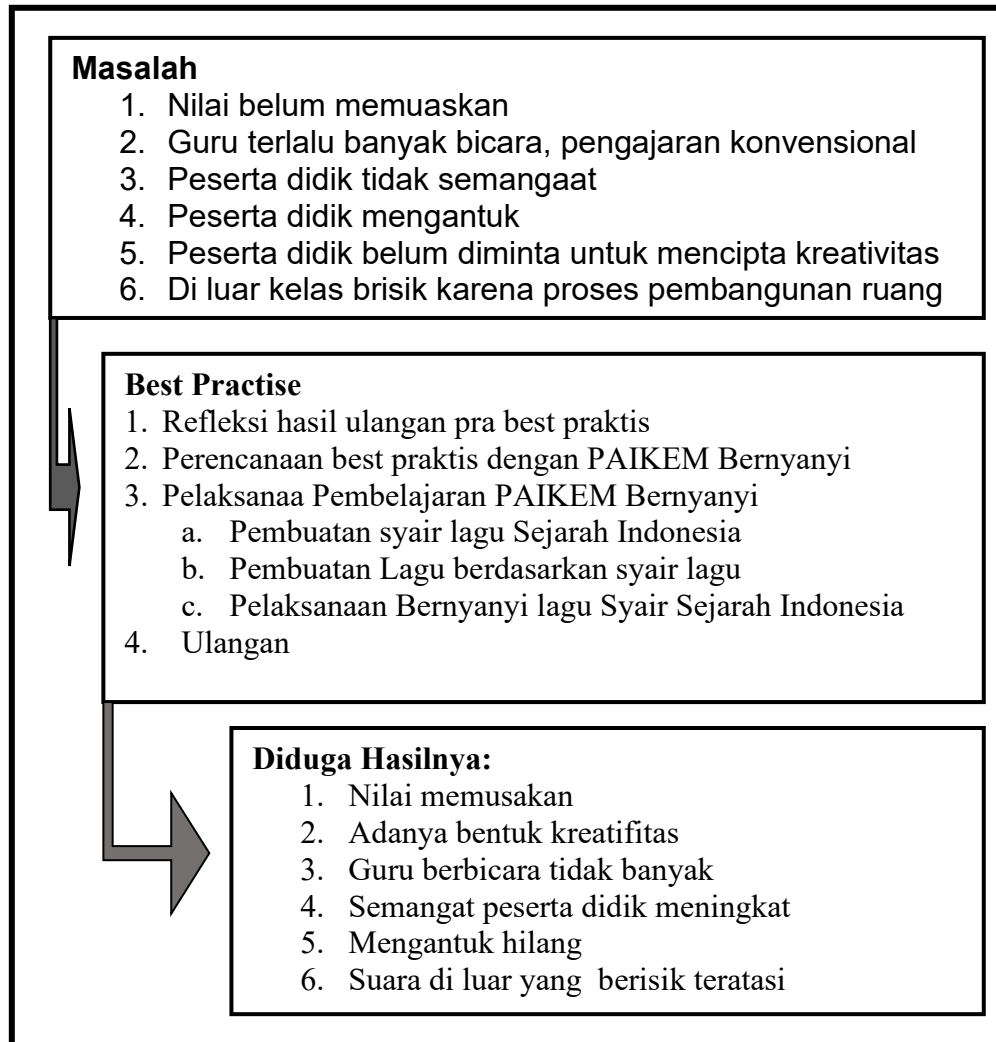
Masalah
1. Nilai belum memuaskan
2. Guru terlalu banyak bicara, pengajaran konvensional
3. Peserta didik tidak semangaat
4. Peserta didik mengantuk
5. Peserta didik belum diminta untuk mencipta kreativitas
6. Di luar kelas brisik karena proses pembangunan ruang

Best Practise
1. Refleksi hasil ulangan pra best praktis
2. Perencanaan best praktis dengan PAIKEM Bernyanyi
3. Pelaksanaa Pembelajaran PAIKEM Bernyanyi
a. Pembuatan syair lagu Sejarah Indonesia
b. Pembuatan Lagu berdasarkan syair lagu
c. Pelaksanaan Bernyanyi lagu Syair Sejarah Indonesia
4. Ulangan

Diduga Hasilnya:
1. Nilai memusakan
2. Adanya bentuk kreatifitas
3. Guru berbicara tidak banyak
4. Semangat peserta didik meningkat
5. Mengantuk hilang
6. Suara di luar yang berisik teratasi